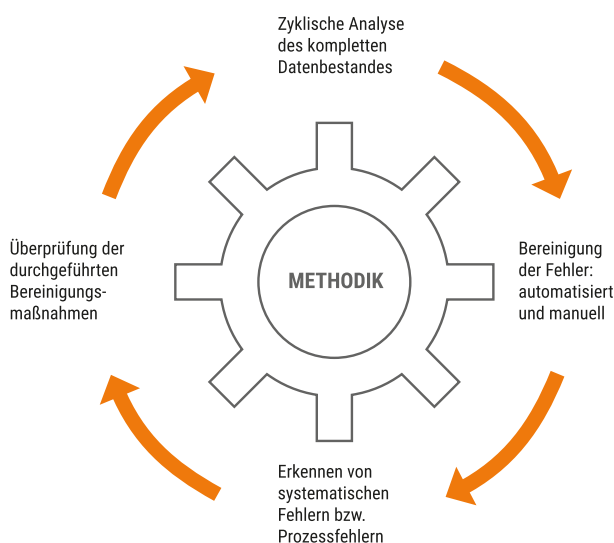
Zyklische Analyse des kompletten Datenbestandes

Bereinigung der Fehler: automatisiert und manuell

Erkennen von systematischen Fehlern bzw. Prozessfehlern

Überprüfung der durchgeführten Bereinigungsmaßnahmen

METHODIK